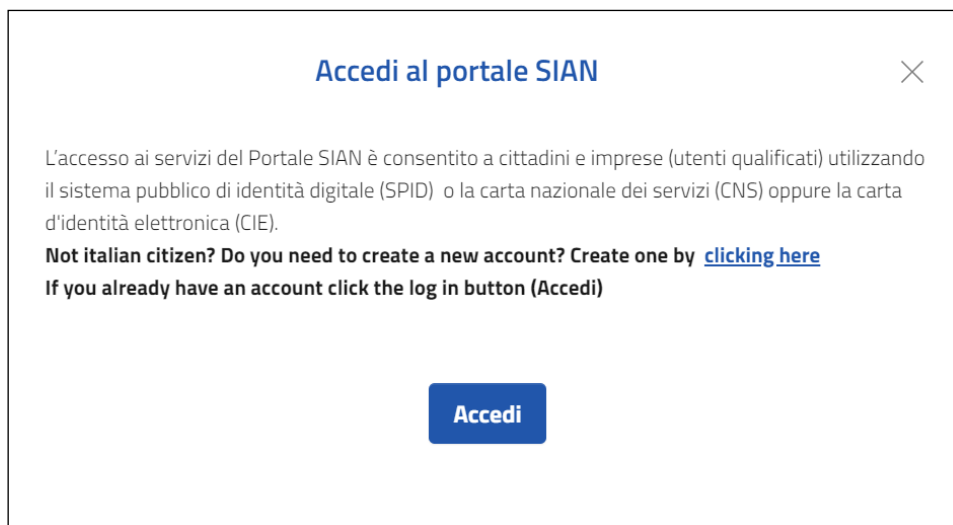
Accedi al portale SIAN

×

L’accesso ai servizi del Portale SIAN è consentito a cittadini e imprese (utenti qualificati) utilizzando il sistema pubblico di identità digitale (SPID)  o la carta nazionale dei servizi (CNS) oppure la carta d'identità elettronica (CIE).

**Not italian citizen? Do you need to create a new account? Create one by clicking here**
**If you already have an account click the log in button (Accedi)**

Accedi